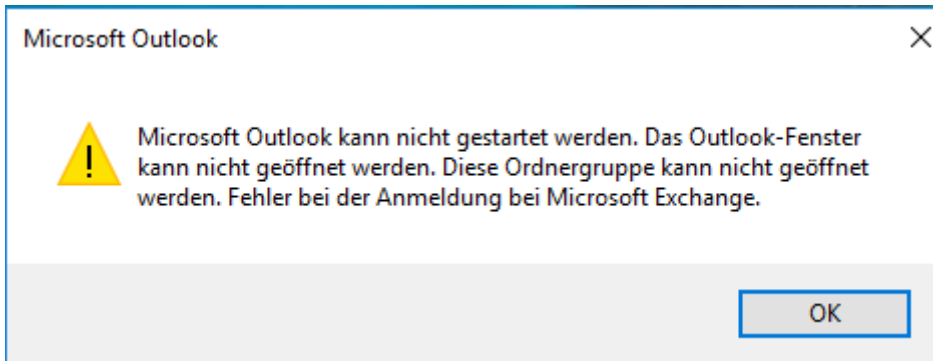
Microsoft Outlook

Microsoft Outlook kann nicht gestartet werden. Das Outlook-Fenster kann nicht geöffnet werden. Diese Ordnergruppe kann nicht geöffnet werden. Fehler bei der Anmeldung bei Microsoft Exchange.

OK